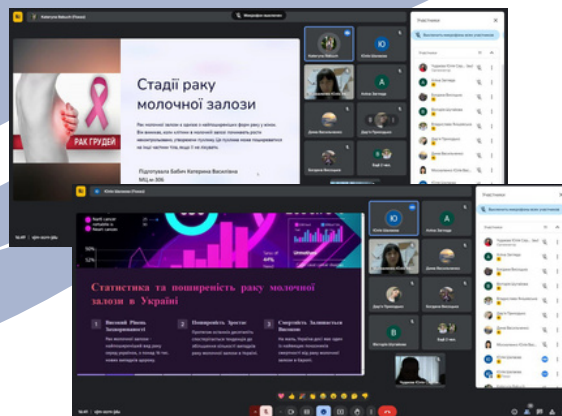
Kateryna Babich (Presenting)

Стадії раку молочної залози

РАК ГРУДЕЙ

Рак молочної залози є одним із найпоширеніших форм раку у жінок. Він виникає, коли клітини в молочній залозі починають рости неконтрольовано, утворюючи пухлину. Ця пухлина може поширюватися на інші частини тіла, якщо її не лікувати.

Підготувала Бабич Катерина Василівна

Юлія Шалаєва (Presenting)

Статистика та поширеність раку молочної залози в Україні

1 Високий Рівень Захворюваності

Рак молочної залози є найпоширенішим видом раку серед українок.

2 Поширеність Зростає

3 Смертність Залишається Високою

Учасники

Учасники